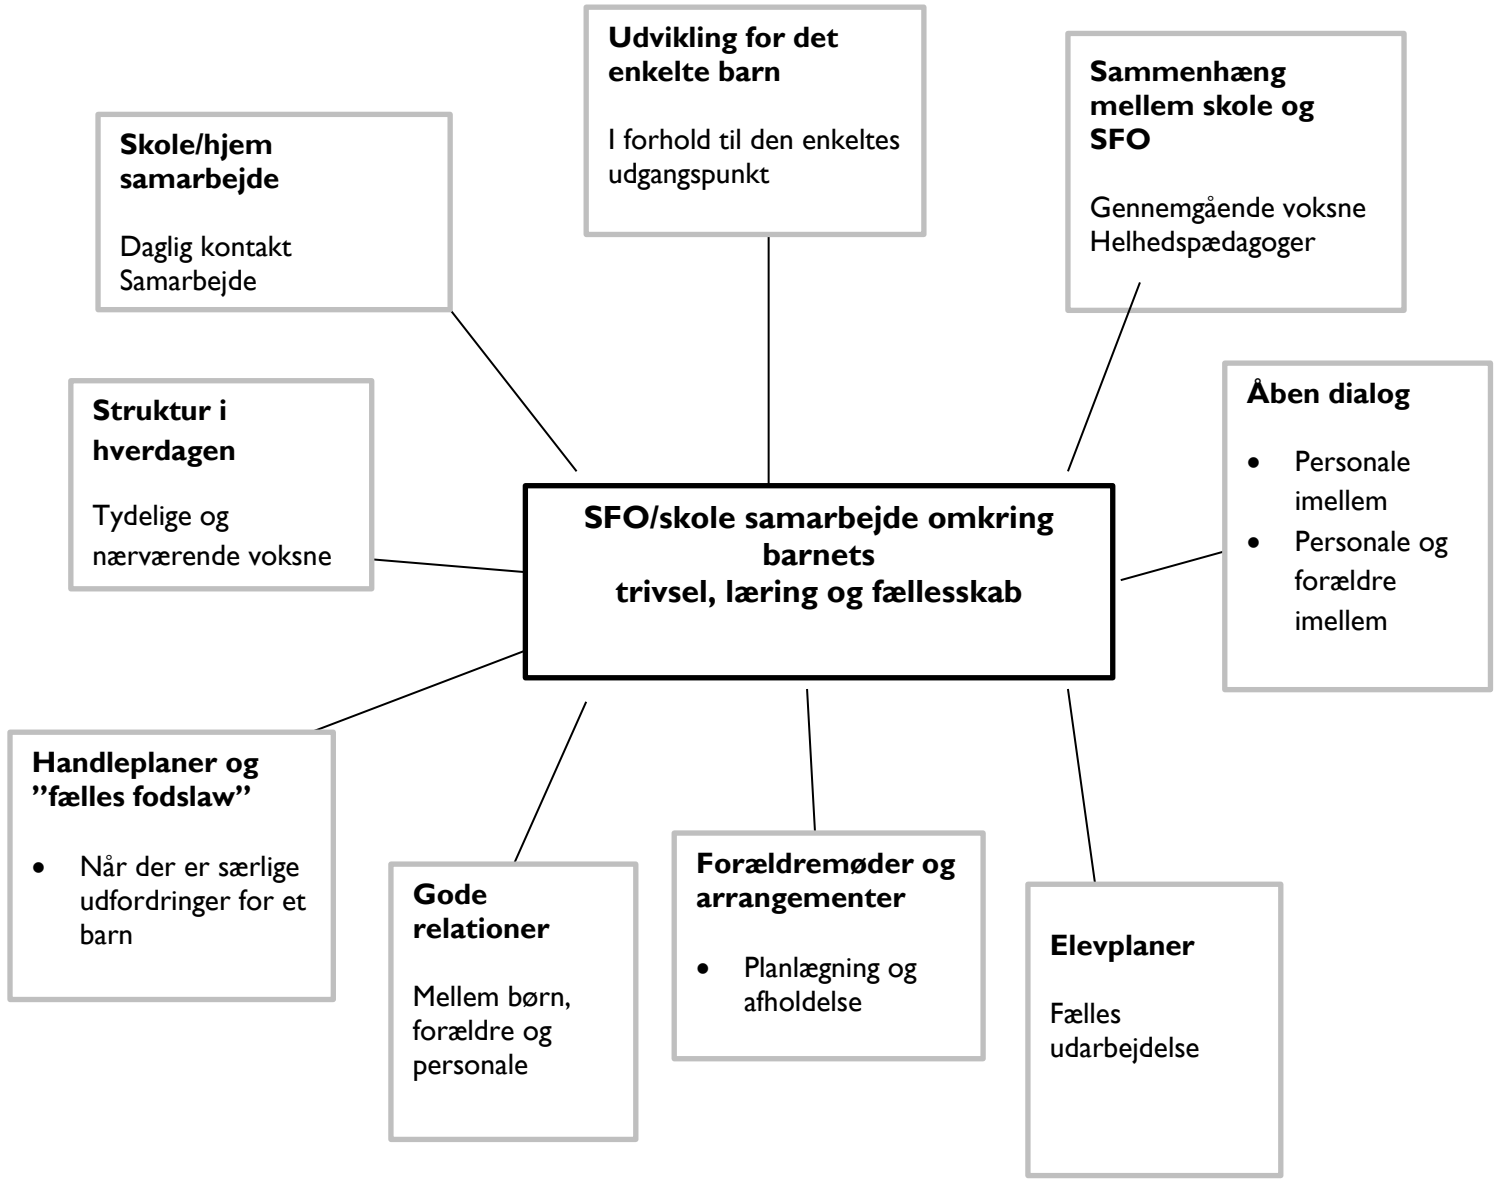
Udvikling for det enkelte barn

I forhold til den enkeltes udgangspunkt

Skole/hjem samarbejde

Daglig kontakt
Samarbejde

Sammenhæng mellem skole og SFO

Gennemgående voksne
Helhedspædagoger

Struktur i hverdagen

Tydelige og nærværende voksne

SFO/skole samarbejde omkring barnets
trivsel, læring og fællesskab

Åben dialog

- Personale imellem
- Personale og forældre imellem

Handleplaner og "fælles fodslaw"

- Når der er særlige udfordringer for et barn

Gode relationer

Mellem børn, forældre og personale

Forældremøder og arrangementer

- Planlægning og afholdelse

Elevplaner

Fælles udarbejdelse